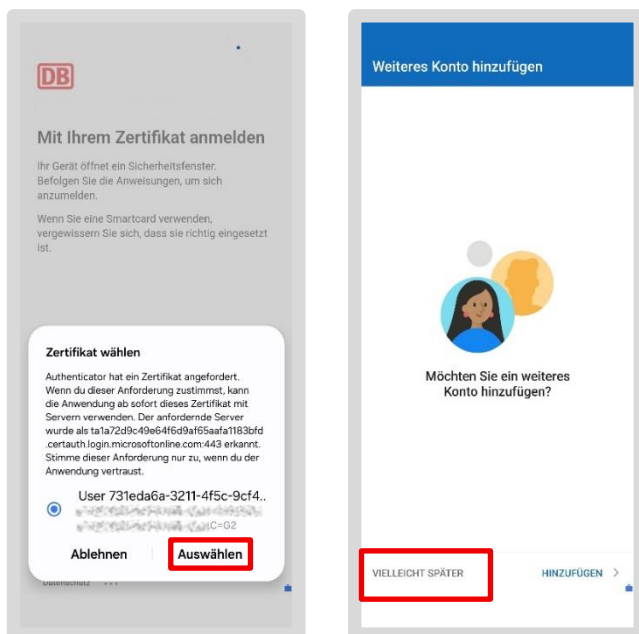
DB

Mit Ihrem Zertifikat anmelden

Ihr Gerät öffnet ein Sicherheitsfenster. Befolgen Sie die Anweisungen, um sich anzumelden.

Wenn Sie eine Smartcard verwenden, vergewissern Sie sich, dass sie richtig eingesetzt ist.

Zertifikat wählen

Authenticator hat ein Zertifikat angefordert. Wenn du dieser Anforderung zustimmst, kann die Anwendung ab sofort dieses Zertifikat mit Servern verwenden. Der anfordernde Server wurde als t1a72d9c49e64f6d9af65aafa1183bfd .certauth.login.microsoftonline.com:443 erkannt. Stimme dieser Anforderung nur zu, wenn du der Anwendung vertraust.

User 731eda6a-3211-4f5c-9cf4..
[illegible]
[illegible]C=G2

Ablehnen
Auswählen

Datenschutz

Weiteres Konto hinzufügen

Möchten Sie ein weiteres Konto hinzufügen?

VIELLEICHT SPÄTER
HINZUFÜGEN >